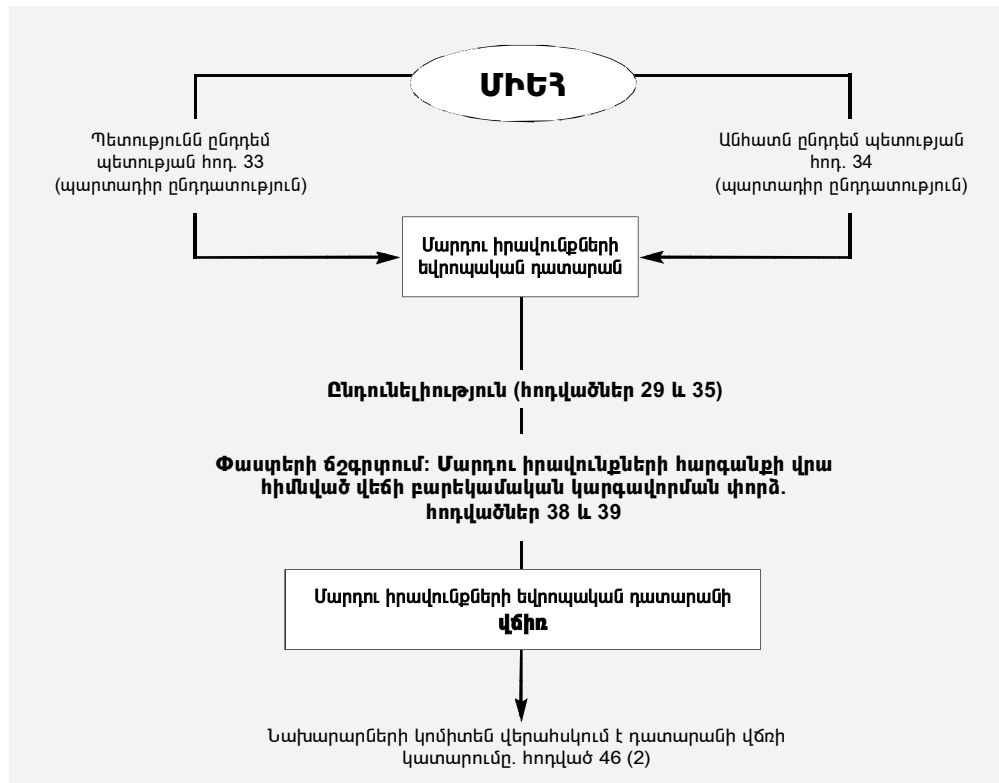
ՄԻԵՀ

Պետությունն ընդդեմ պետության հոդ. 33 (պարտադիր ընդդատություն)

Անհատն ընդդեմ պետության հոդ. 34 (պարտադիր ընդդատություն)

Մարդու իրավունքների եվրոպական դատարան

Ընդունելիություն (հոդվածներ 29 և 35)

Փաստերի ճշգրտում: Մարդու իրավունքների հարգանքի վրա հիմնված վեճի բարեկամական կարգավորման փորձ. հոդվածներ 38 և 39

Մարդու իրավունքների եվրոպական դատարանի վճիռ

Նախարարների կոմիտեն վերահսկում է դատարանի վճռի կատարումը. հոդված 46 (2)